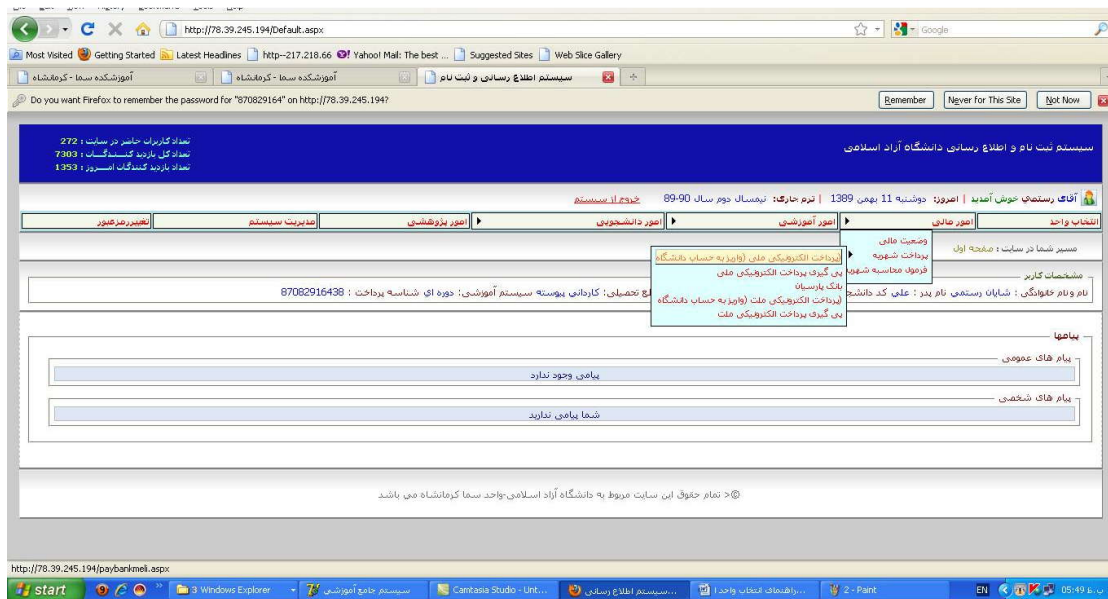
http://78.39.245.194/Default.aspx

Google

Most Visited | Getting Started | Latest Headlines | http--217.218.66 | Yahoo! Mail: The best ... | Suggested Sites | Web Slice Gallery

آموزشکده سما - کرمانشاه | آموزشکده سما - کرمانشاه | سیستم اطلاع رسانی و ثبت نام

Do you want Firefox to remember the password for "870829164" on http://78.39.245.194?

Remember | Never for This Site | Not Now

تعداد کاربران حاضر در سایت : 272
تعداد کل بازدید کنندگان : 7303
تعداد بازدید کنندگان امروز : 1353

سیستم ثبت نام و اطلاع رسانی دانشگاه آزاد اسلامی

آقای رستمي خوش آمديد | امروز: دوشنبه 11 بهمن 1389 | ترم جاری: نیمسال دوم سال 90-89 | خروج از سیستم

انتخاب واحد | امور مالی | امور آموزشی | امور دانشجویی | امور پژوهشی | مدیریت سیستم | تغییر رمز عبور

وضعیت مالی
پرداخت شهریه
فرمول محاسبه شهریه

پرداخت الکترونیکی ملی (واریز به حساب دانشگاه)
پی گیری پرداخت الکترونیکی ملی
بانک پارسیان
پرداخت الکترونیکی ملت (واریز به حساب دانشگاه)
پی گیری پرداخت الکترونیکی ملت

مسیر شما در سایت : صفحه اول

مشخصات کاربر
نام و نام خانوادگی : شایان رستمي نام پدر : علي کد دانشج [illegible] ع تحصیلی: کاردانی پیوسته سیستم آموزشی: دوره ای شناسه پرداخت : 87082916438

پیامها
پیام های عمومی
پیامی وجود ندارد
پیام های شخصی
شما پیامی ندارید

©> تمام حقوق این سایت مربوط به دانشگاه آزاد اسلامی-واحد سما کرمانشاه می باشد

http://78.39.245.194/paybankmeli.aspx

start | 3 Windows Explorer | سیستم جامع آموزشی | Camtasia Studio - Unt... | سیستم اطلاع رسانی... | راهنمای انتخاب واحد ا... | 2 - Paint | EN | 05:49 ب.ظ